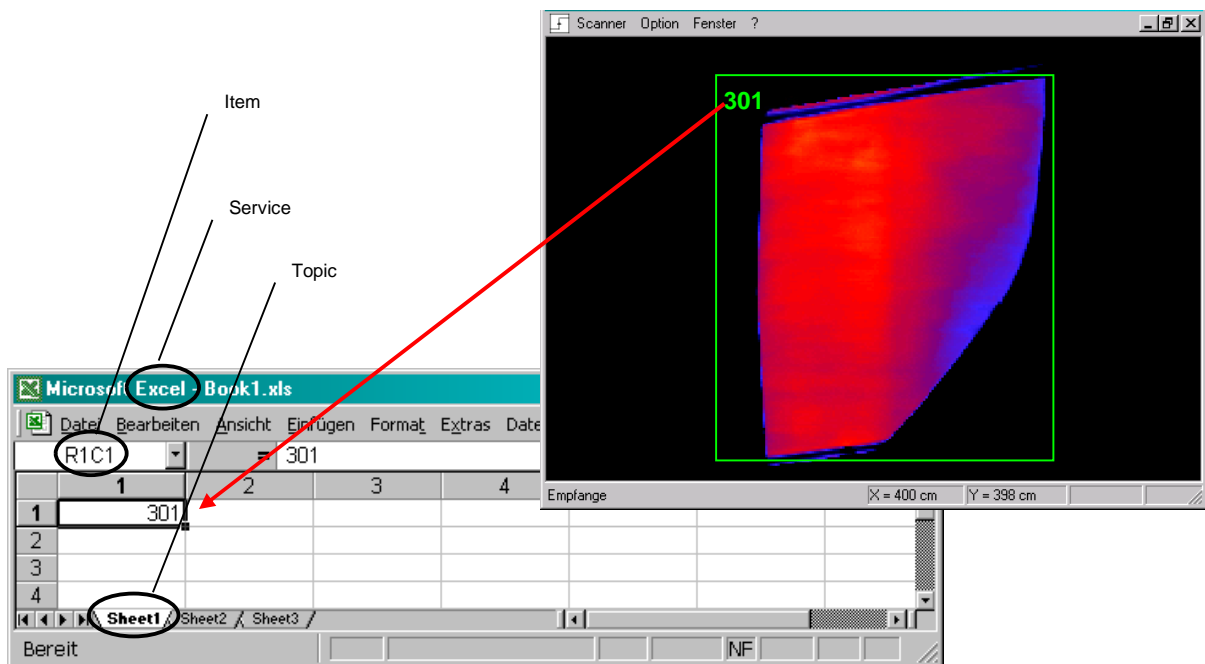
Item

Service

Topic

Microsoft Excel - Book1.xls

Datei Bearbeiten Ansicht Einfügen Format Extras Date

R1C1

= 301

| | 1 | 2 | 3 | 4 |
|---|---|---|---|---|
| 1 | 301 | | | |
| 2 | | | | |
| 3 | | | | |
| 4 | | | | |

Sheet1 Sheet2 Sheet3

Bereit

NF

Scanner Option Fenster ?

301

Empfange

X = 400 cm

Y = 398 cm